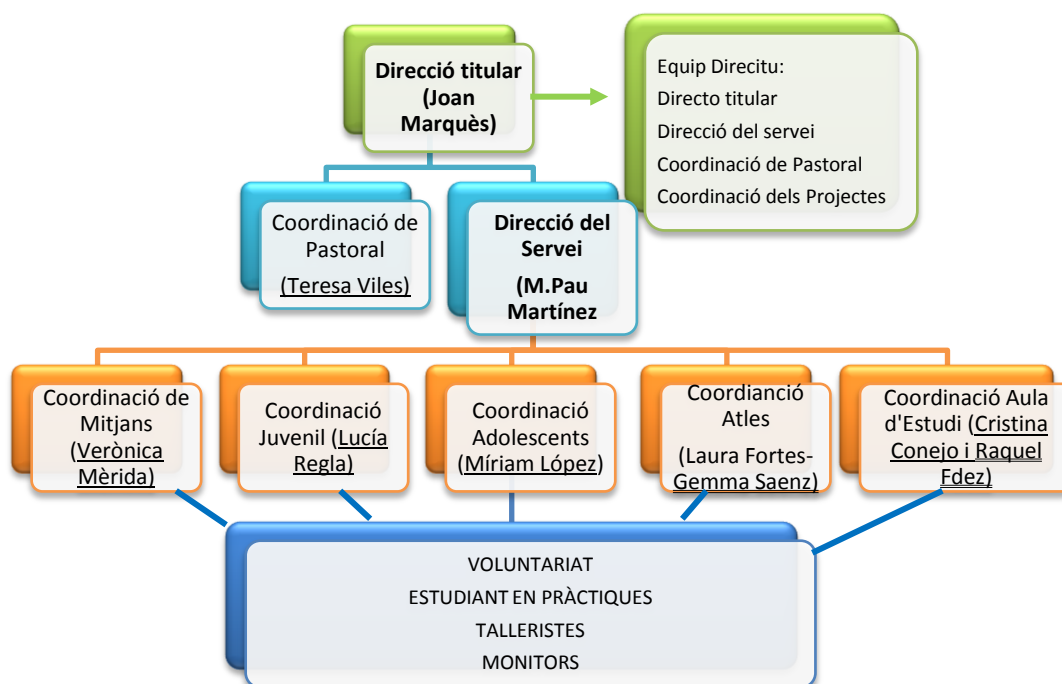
Direcció titular (Joan Marquès)

Equip Directiu:
Directo titular
Direcció del servei
Coordinació de Pastoral
Coordinació dels Projectes

Coordinació de Pastoral (Teresa Viles)

Direcció del Servei (M.Pau Martínez

Coordinació de Mitjans (Verònica Mèrida)

Coordinació Juvenil (Lucía Regla)

Coordinació Adolescents (Míriam López)

Coordiancíó Atles (Laura Fortes-Gemma Saenz)

Coordinació Aula d'Estudi (Cristina Conejo i Raquel Fdez)

VOLUNTARIAT
ESTUDIANT EN PRÀCTIQUES
TALLERISTES
MONITORS